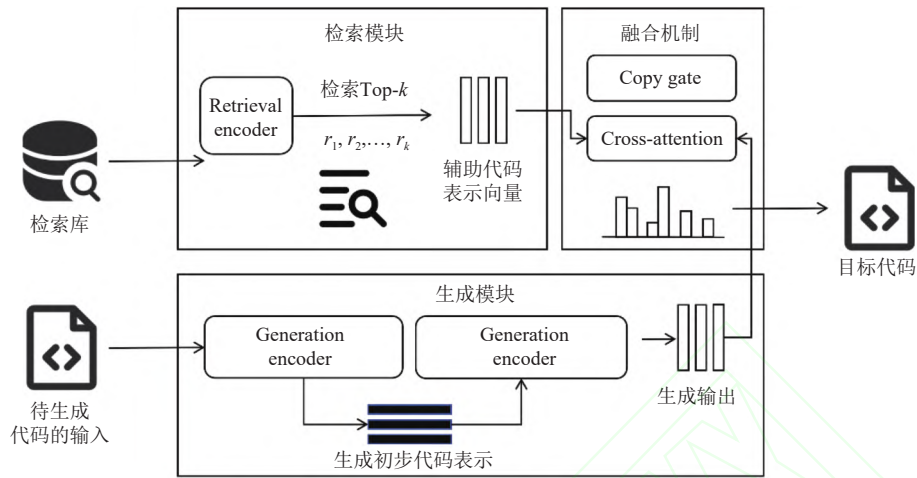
检索模块

Retrieval encoder

检索Top-$k$

$r_1, r_2, \ldots, r_k$

辅助代码表示向量

融合机制

Copy gate

Cross-attention

检索库

目标代码

生成模块

待生成代码的输入

Generation encoder

Generation encoder

生成输出

生成初步代码表示